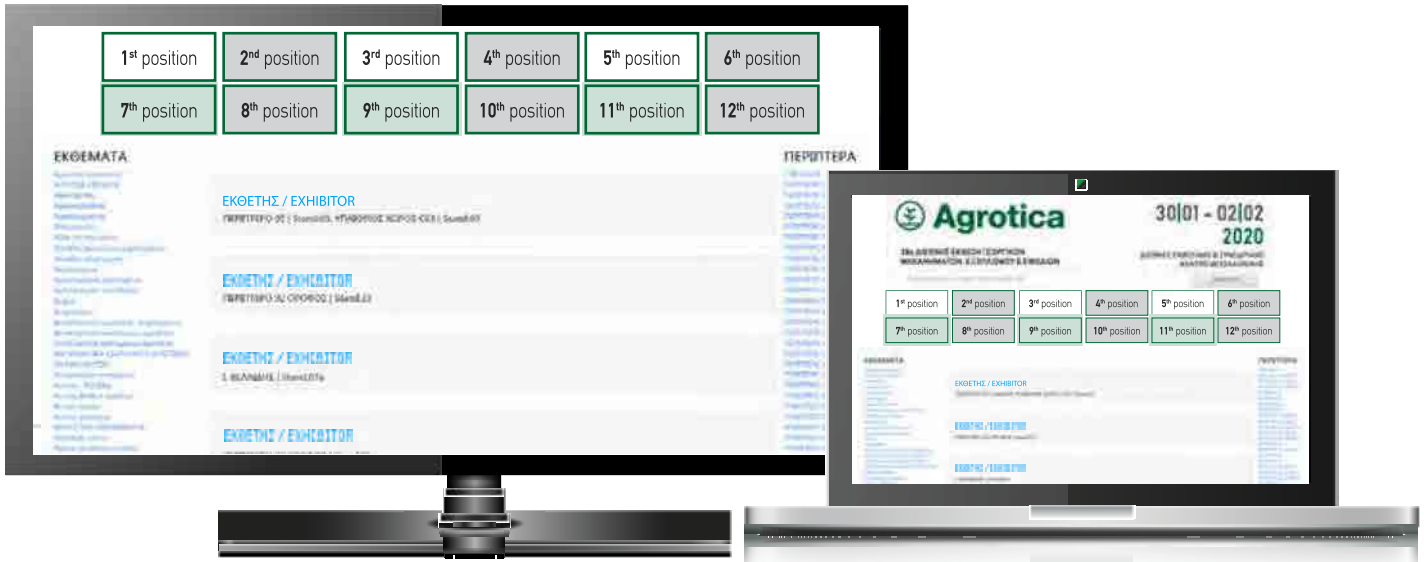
| $1^{st}$ position | $2^{nd}$ position | $3^{rd}$ position | $4^{th}$ position | $5^{th}$ position | $6^{th}$ position |
|---|---|---|---|---|---|
| $7^{th}$ position | $8^{th}$ position | $9^{th}$ position | $10^{th}$ position | $11^{th}$ position | $12^{th}$ position |

ΕΚΘΕΜΑΤΑ

ΠΕΡΙΠΤΕΡΑ

ΕΚΘΕΤΗΣ / EXHIBITOR
ΠΕΡΙΠΤΕΡΟ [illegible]

ΕΚΘΕΤΗΣ / EXHIBITOR
ΠΕΡΙΠΤΕΡΟ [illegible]

ΕΚΘΕΤΗΣ / EXHIBITOR
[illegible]

ΕΚΘΕΤΗΣ / EXHIBITOR

Agrotica

30|01 - 02|02
2020

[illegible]

| $1^{st}$ position | $2^{nd}$ position | $3^{rd}$ position | $4^{th}$ position | $5^{th}$ position | $6^{th}$ position |
|---|---|---|---|---|---|
| $7^{th}$ position | $8^{th}$ position | $9^{th}$ position | $10^{th}$ position | $11^{th}$ position | $12^{th}$ position |

ΕΚΘΕΜΑΤΑ

ΠΕΡΙΠΤΕΡΑ

ΕΚΘΕΤΗΣ / EXHIBITOR
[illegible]

ΕΚΘΕΤΗΣ / EXHIBITOR
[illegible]

ΕΚΘΕΤΗΣ / EXHIBITOR
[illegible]